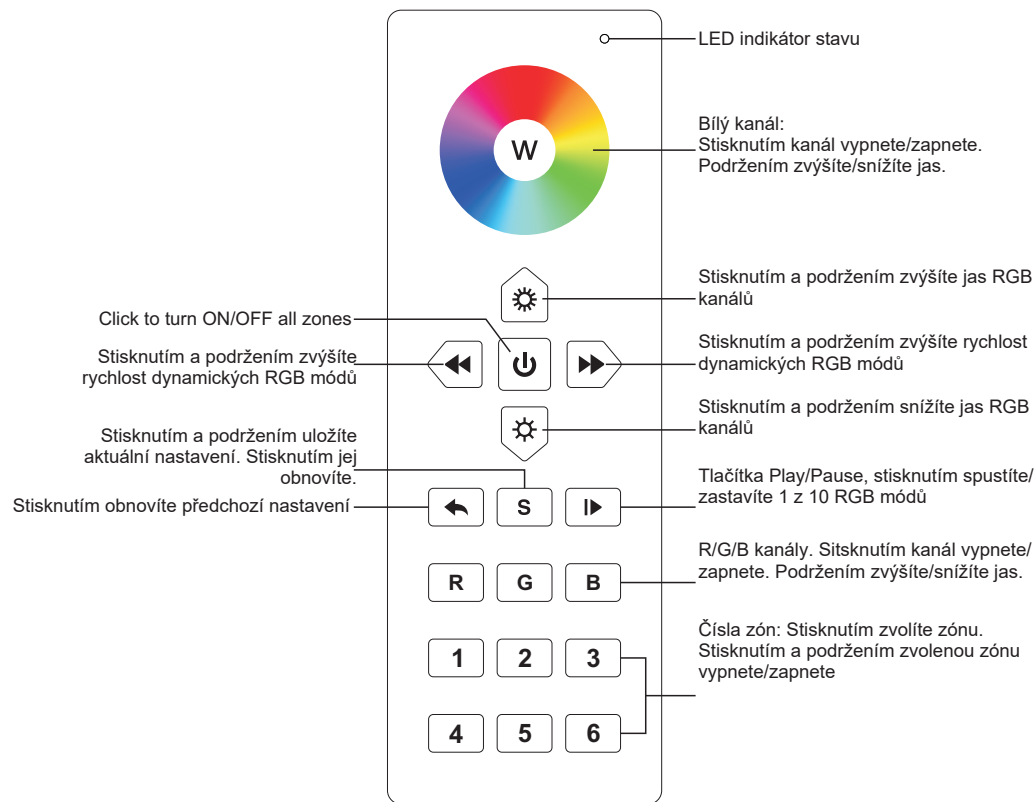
LED indikátor stavu

W

Bílý kanál:
Stisknutím kanál vypnete/zapnete. Podržením zvýšíte/snížíte jas.

Stisknutím a podržením zvýšíte jas RGB kanálů

Click to turn ON/OFF all zones

Stisknutím a podržením zvýšíte rychlost dynamických RGB módů

Stisknutím a podržením zvýšíte rychlost dynamických RGB módů

Stisknutím a podržením snížíte jas RGB kanálů

Stisknutím a podržením uložíte aktuální nastavení. Stisknutím jej obnovíte.

Tlačítka Play/Pause, stisknutím spustíte/zastavíte 1 z 10 RGB módů

Stisknutím obnovíte předchozí nastavení

S

R G B

R/G/B kanály. Sitsknutím kanál vypnete/zapnete. Podržením zvýšíte/snížíte jas.

1 2 3

Čísla zón: Stisknutím zvolíte zónu. Stisknutím a podržením zvolenou zónu vypnete/zapnete

4 5 6